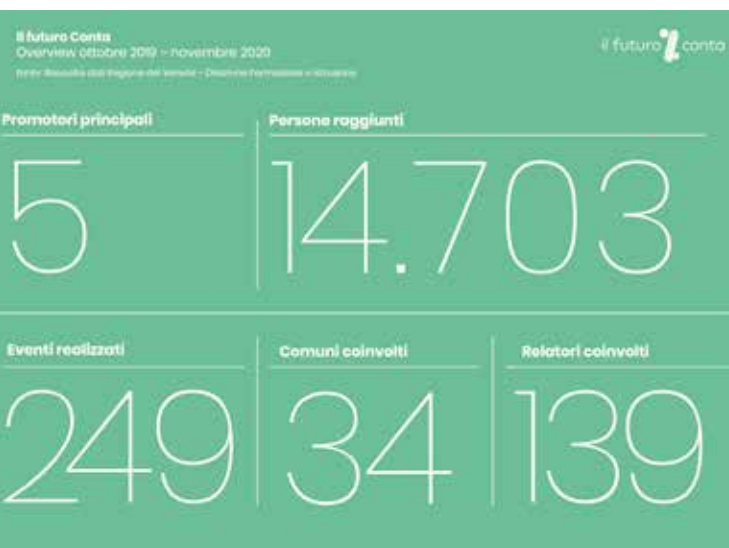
Il futuro Conta
Overview ottobre 2019 – novembre 2020
Fonte: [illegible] Regione del Veneto – Direzione Formazione e Istruzione

il futuro conta

Promotori principali
5

Persone raggiunti
14.703

Eventi realizzati
249

Comuni coinvolti
34

Relatori coinvolti
139